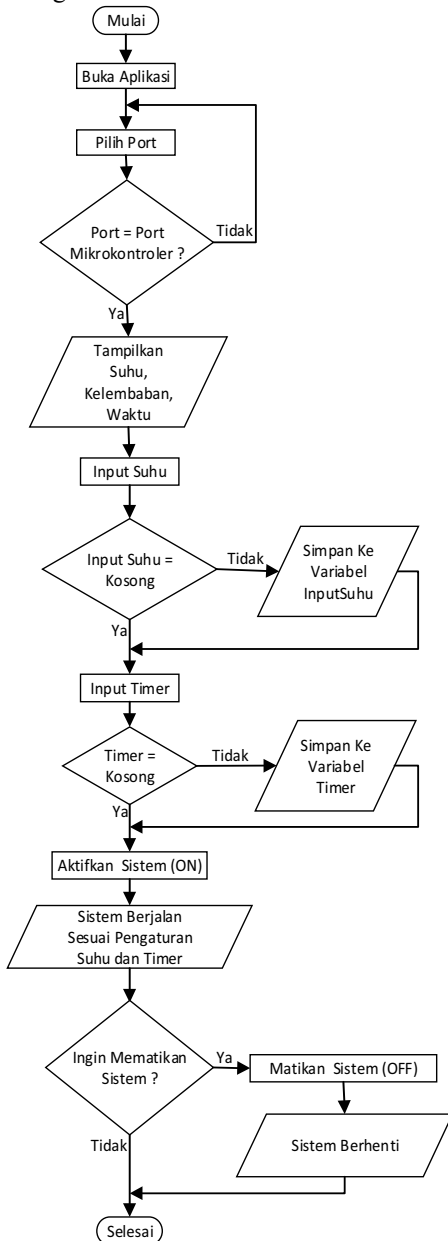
Mulai

Buka Aplikasi

Pilih Port

Port = Port Mikrokontroler ?

Tidak

Ya

Tampilkan Suhu, Kelembaban, Waktu

Input Suhu

Input Suhu = Kosong

Tidak

Simpan Ke Variabel InputSuhu

Ya

Input Timer

Timer = Kosong

Tidak

Simpan Ke Variabel Timer

Ya

Aktifkan Sistem (ON)

Sistem Berjalan Sesuai Pengaturan Suhu dan Timer

Ingin Mematikan Sistem ?

Ya

Matikan Sistem (OFF)

Sistem Berhenti

Tidak

Selesai